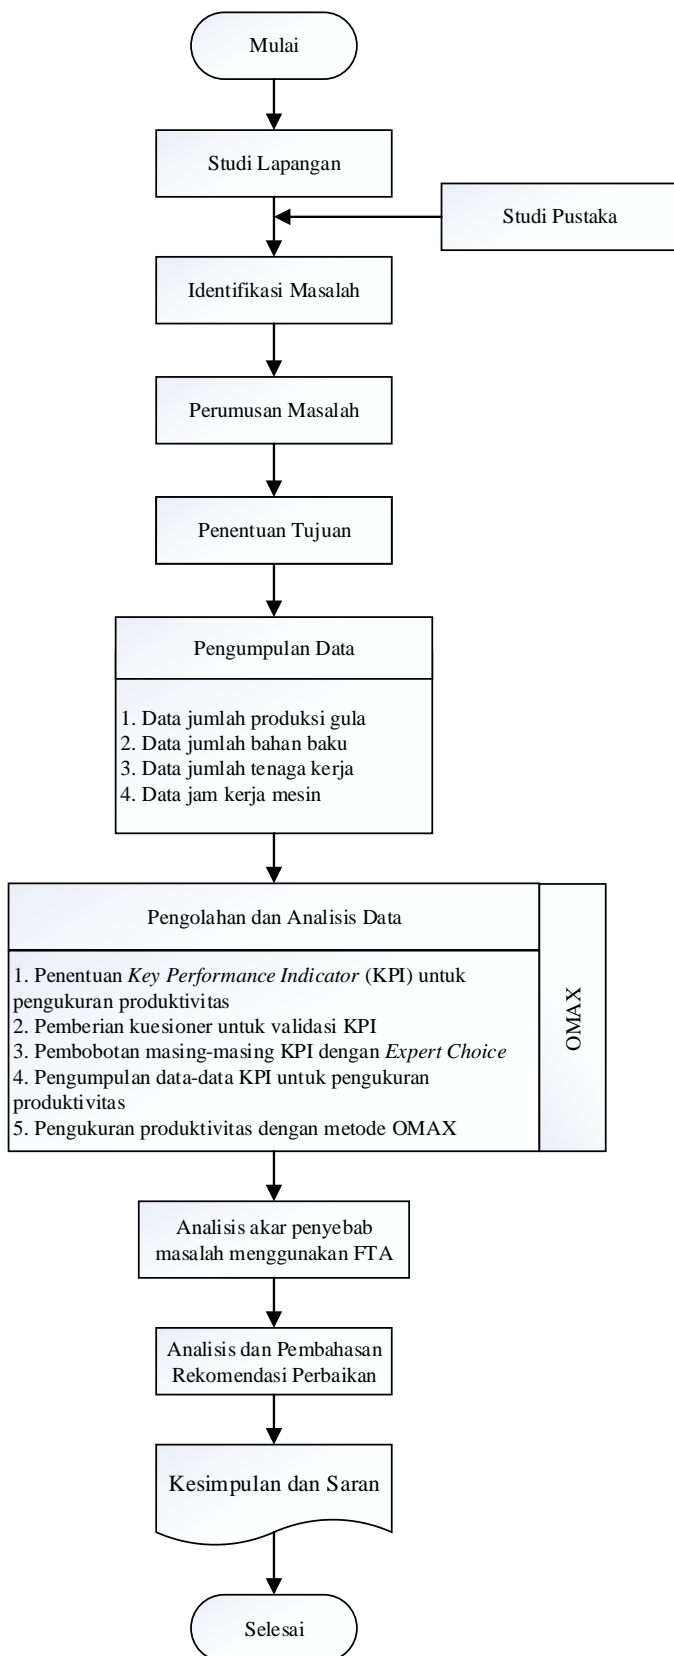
Mulai

Studi Lapangan

Studi Pustaka

Identifikasi Masalah

Perumusan Masalah

Penentuan Tujuan

Pengumpulan Data

1. Data jumlah produksi gula
2. Data jumlah bahan baku
3. Data jumlah tenaga kerja
4. Data jam kerja mesin

Pengolahan dan Analisis Data

1. Penentuan *Key Performance Indicator* (KPI) untuk pengukuran produktivitas
2. Pemberian kuesioner untuk validasi KPI
3. Pembobotan masing-masing KPI dengan *Expert Choice*
4. Pengumpulan data-data KPI untuk pengukuran produktivitas
5. Pengukuran produktivitas dengan metode OMAX

OMAX

Analisis akar penyebab masalah menggunakan FTA

Analisis dan Pembahasan Rekomendasi Perbaikan

Kesimpulan dan Saran

Selesai